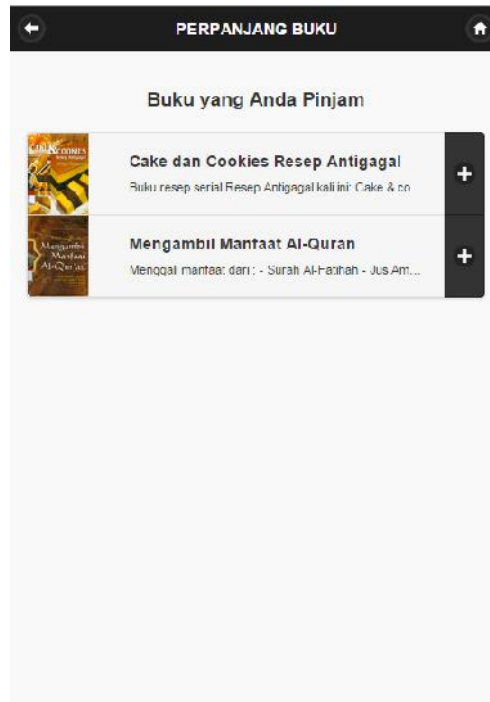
PERPANJANG BUKU

Buku yang Anda Pinjam

CAKE & COOKIES

Cake dan Cookies Resep Antigagal

Buku resep serial Resep Antigagal kali ini: Cake & co

Mengambil Manfaat Al-Qur'an

Mengambil Manfaat Al-Quran

Menggali manfaat dari : - Surah Al-Fatihah - Jus Am...